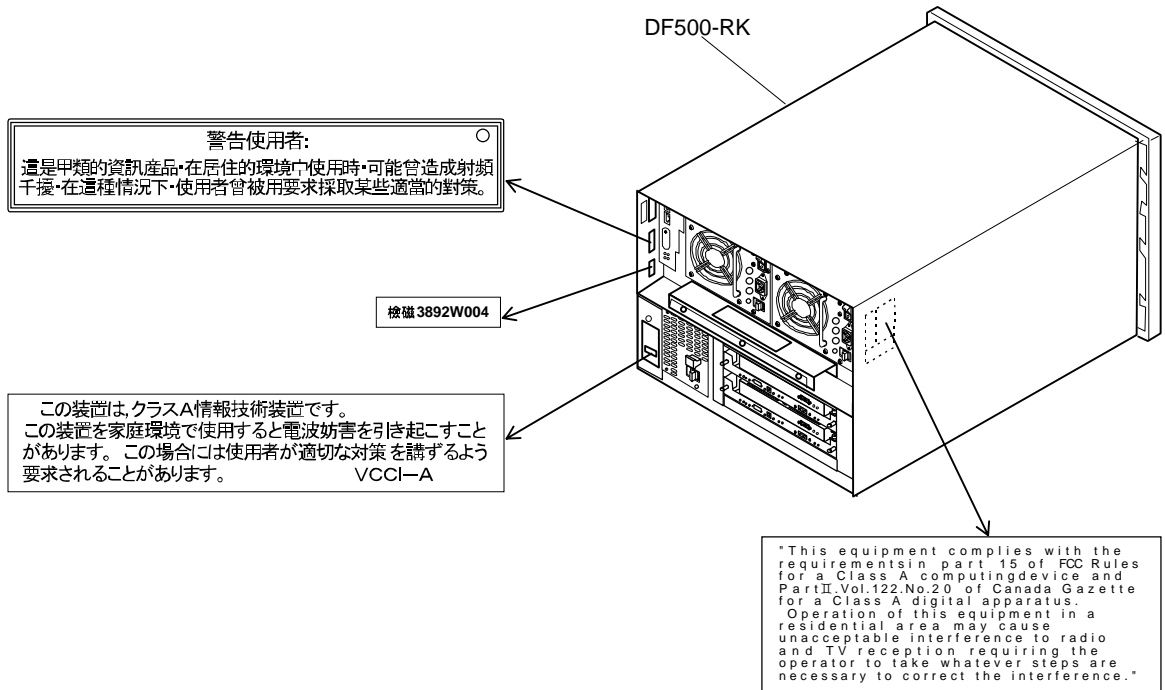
DF500-RK

警告使用者:
這是甲類的資訊產品•在居住的環境中使用時•可能會造成射頻干擾•在這種情況下•使用者會被要求採取某些適當的對策。

檢磁 3892W004

この装置は,クラスA情報技術装置です。
この装置を家庭環境で使用すると電波妨害を引き起こすことがあります。 この場合には使用者が適切な対策を講ずるよう要求されることがあります。 VCCI−A

"This equipment complies with the requirementsin part 15 of FCC Rules for a Class A computingdevice and PartⅡ.Vol.122.No.20 of Canada Gazette for a Class A digital apparatus.
Operation of this equipment in a residential area may cause unacceptable interference to radio and TV reception requiring the operator to take whatever steps are necessary to correct the interference."